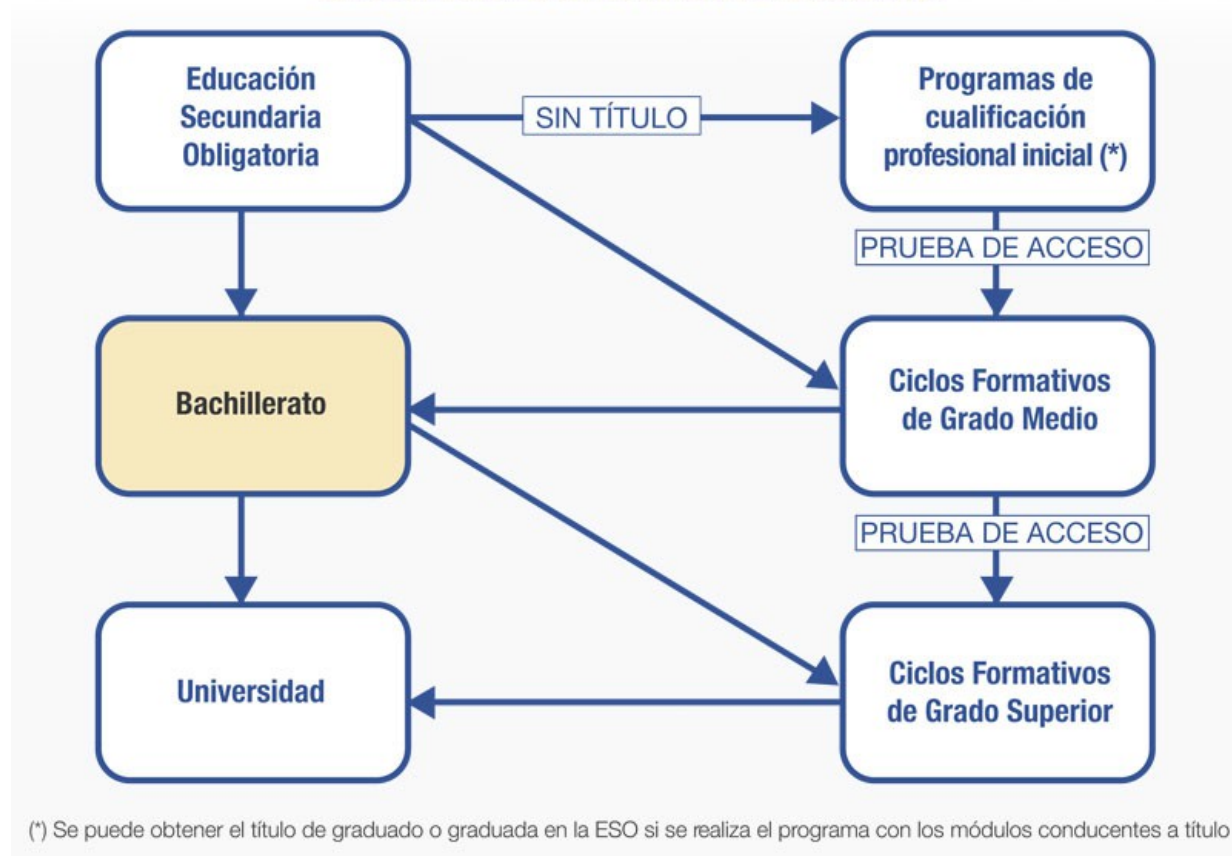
Educación Secundaria Obligatoria

SIN TÍTULO

Programas de cualificación profesional inicial (*)

PRUEBA DE ACCESO

Bachillerato

Ciclos Formativos de Grado Medio

PRUEBA DE ACCESO

Universidad

Ciclos Formativos de Grado Superior

(*) Se puede obtener el título de graduado o graduada en la ESO si se realiza el programa con los módulos conducentes a título